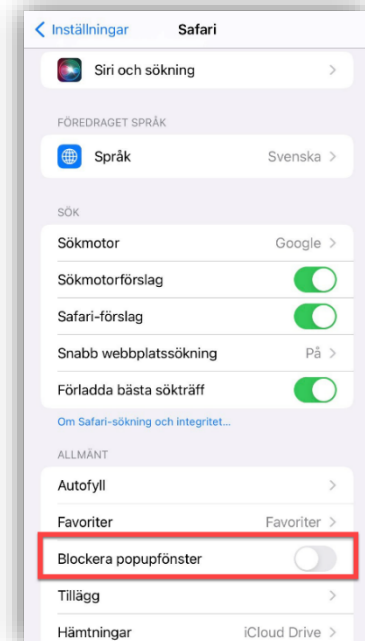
< Inställningar Safari

Siri och sökning >

FÖREDRAGET SPRÅK

Språk Svenska >

SÖK

Sökmotor Google >

Sökmotorförslag

Safari-förslag

Snabb webbplatssökning På >

Förladda bästa sökträff

Om Safari-sökning och integritet...

ALLMÄNT

Autofyll >

Favoriter Favoriter >

Blockera popupfönster

Tillägg >

Hämtningar iCloud Drive >